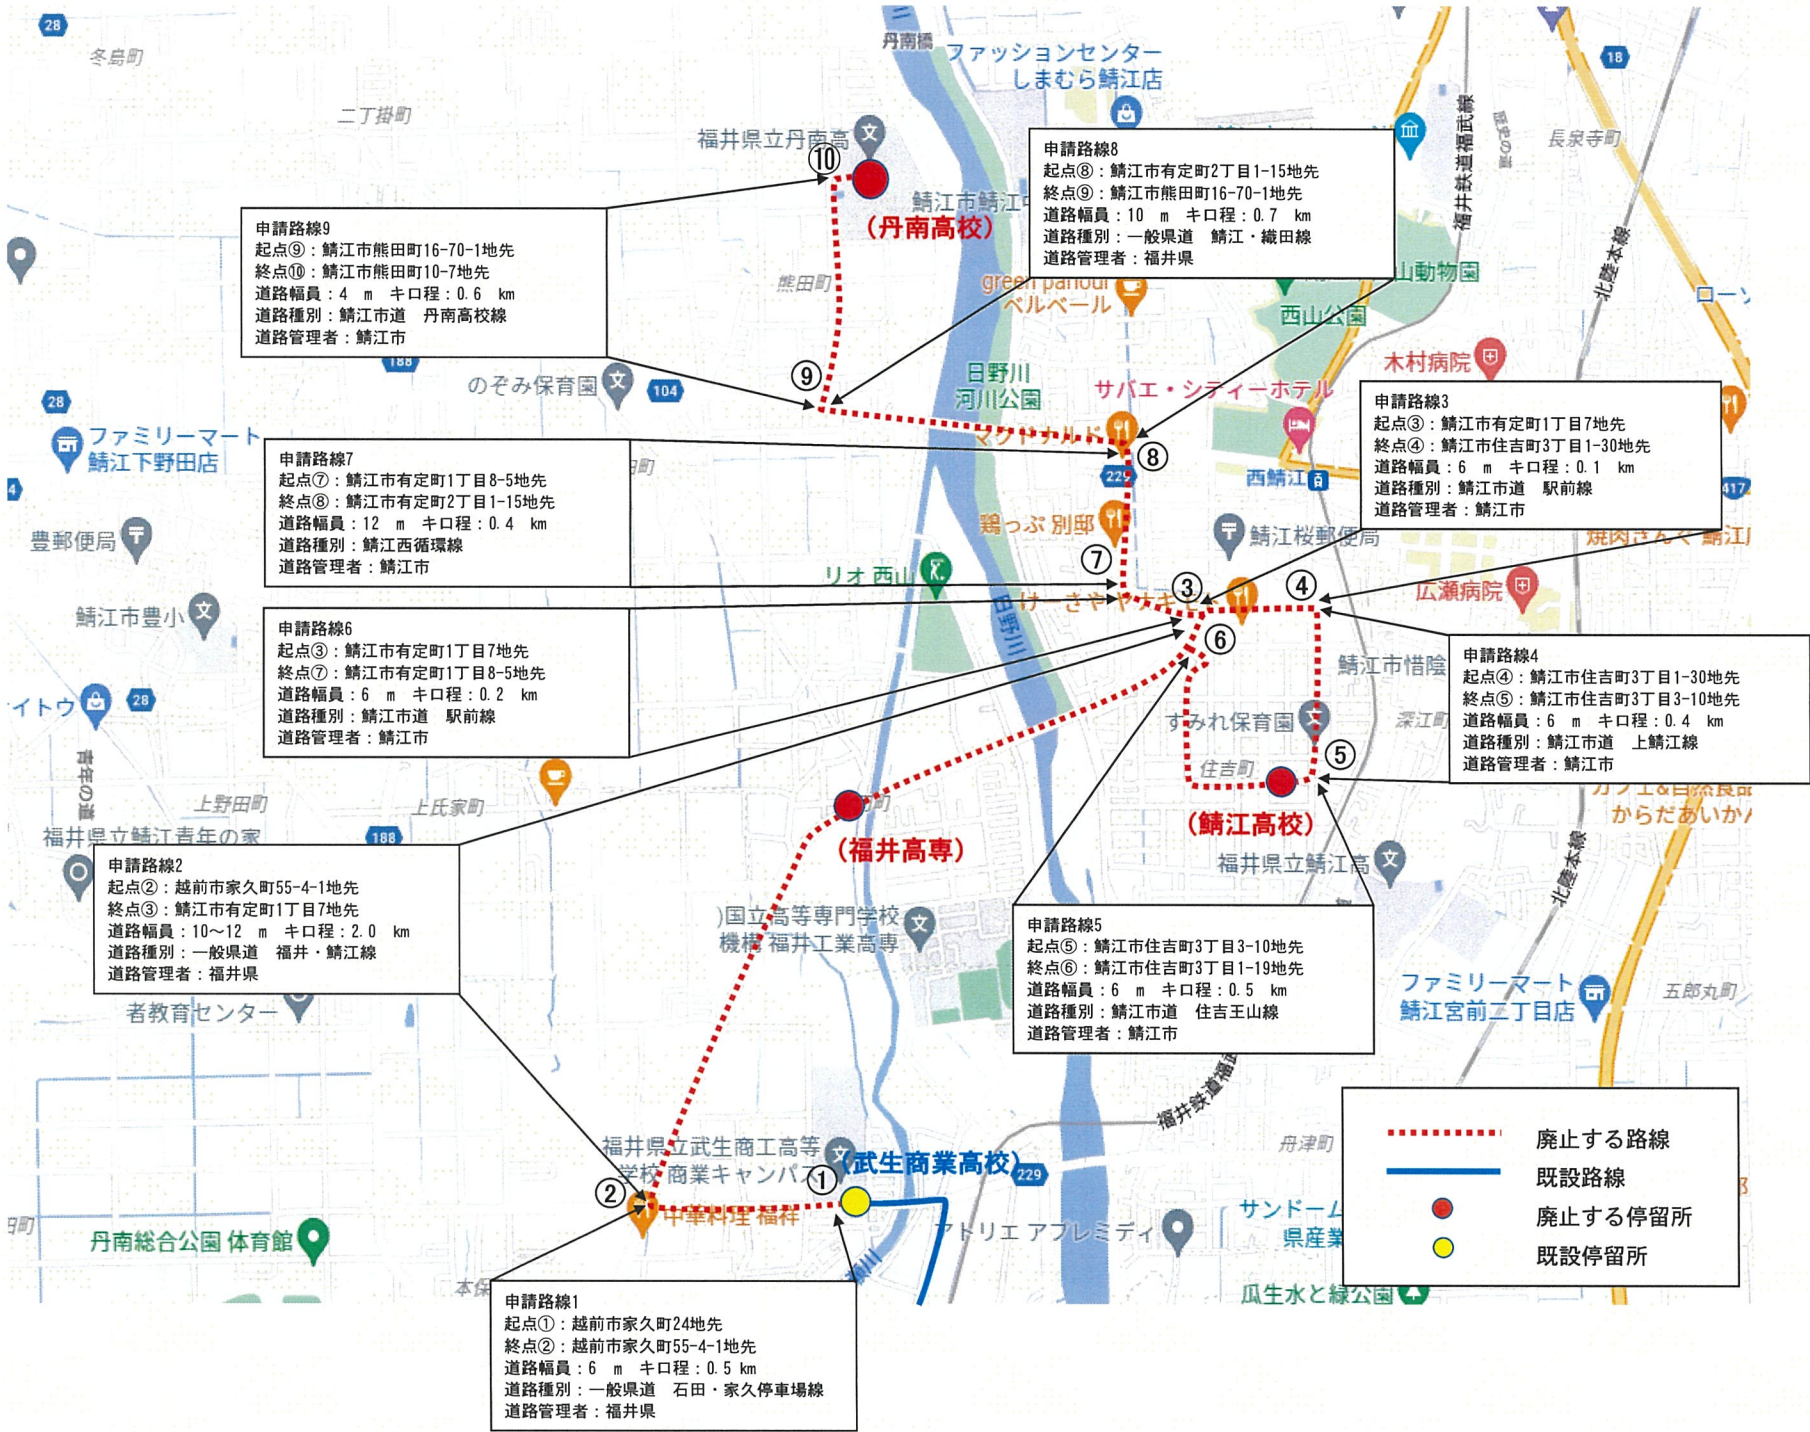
申請路線9
起点⑨：鯖江市熊田町16-70-1地先
終点⑩：鯖江市熊田町10-7地先
道路幅員：4 m キロ程：0.6 km
道路種別：鯖江市道 丹南高校線
道路管理者：鯖江市

申請路線8
起点⑧：鯖江市有定町2丁目1-15地先
終点⑨：鯖江市熊田町16-70-1地先
道路幅員：10 m キロ程：0.7 km
道路種別：一般県道 鯖江・織田線
道路管理者：福井県

申請路線7
起点⑦：鯖江市有定町1丁目8-5地先
終点⑧：鯖江市有定町2丁目1-15地先
道路幅員：12 m キロ程：0.4 km
道路種別：鯖江西循環線
道路管理者：鯖江市

申請路線3
起点③：鯖江市有定町1丁目7地先
終点④：鯖江市住吉町3丁目1-30地先
道路幅員：6 m キロ程：0.1 km
道路種別：鯖江市道 駅前線
道路管理者：鯖江市

申請路線6
起点③：鯖江市有定町1丁目7地先
終点⑦：鯖江市有定町1丁目8-5地先
道路幅員：6 m キロ程：0.2 km
道路種別：鯖江市道 駅前線
道路管理者：鯖江市

申請路線4
起点④：鯖江市住吉町3丁目1-30地先
終点⑤：鯖江市住吉町3丁目3-10地先
道路幅員：6 m キロ程：0.4 km
道路種別：鯖江市道 上鯖江線
道路管理者：鯖江市

申請路線2
起点②：越前市家久町55-4-1地先
終点③：鯖江市有定町1丁目7地先
道路幅員：10～12 m キロ程：2.0 km
道路種別：一般県道 福井・鯖江線
道路管理者：福井県

申請路線5
起点⑤：鯖江市住吉町3丁目3-10地先
終点⑥：鯖江市住吉町3丁目1-19地先
道路幅員：6 m キロ程：0.5 km
道路種別：鯖江市道 住吉王山線
道路管理者：鯖江市

申請路線1
起点①：越前市家久町24地先
終点②：越前市家久町55-4-1地先
道路幅員：6 m キロ程：0.5 km
道路種別：一般県道 石田・家久停車場線
道路管理者：福井県

(丹南高校)
(福井高専)
(鯖江高校)
(武生商業高校)
① ② ③ ④ ⑤ ⑥ ⑦ ⑧ ⑨ ⑩

廃止する路線
既設路線
廃止する停留所
既設停留所

冬島町 二丁掛町 丹南橋 ファッションセンター しまむら鯖江店 福井県立丹南高 鯖江市鯖江 熊田町 green parlour ベルベール 西山公園 山動物園 木村病院 長泉寺町 福井鉄道福武線 北陸本線 ローソン のぞみ保育園 日野川河川公園 サバエ・シティーホテル マクドナルド 西鯖江 ファミリーマート 鯖江下野田店 豊郵便局 鶏っぷ別邸 鯖江桜郵便局 焼肉さんぐ 鯖江 リオ西山 日野川 けーきやヤマキ 広瀬病院 鯖江市豊小 鯖江市惜陰 すみれ保育園 深江町 住吉町 イトウ 青年の道 上野田町 上氏家町 福井県立鯖江青年の家 カフェ&自然食品 からだあいか 福井県立鯖江高 国立高等専門学校機構 福井工業高専 者教育センター ファミリーマート 鯖江宮前二丁目店 五郎丸町 福井鉄道福武線 舟津町 福井県立武生商工高等学校 商業キャンパス 中華料理 福祥 アトリエ アプレミディ サンドーム 県産業 丹南総合公園 体育館 本保 瓜生水と緑公園 28 18 188 104 229 417